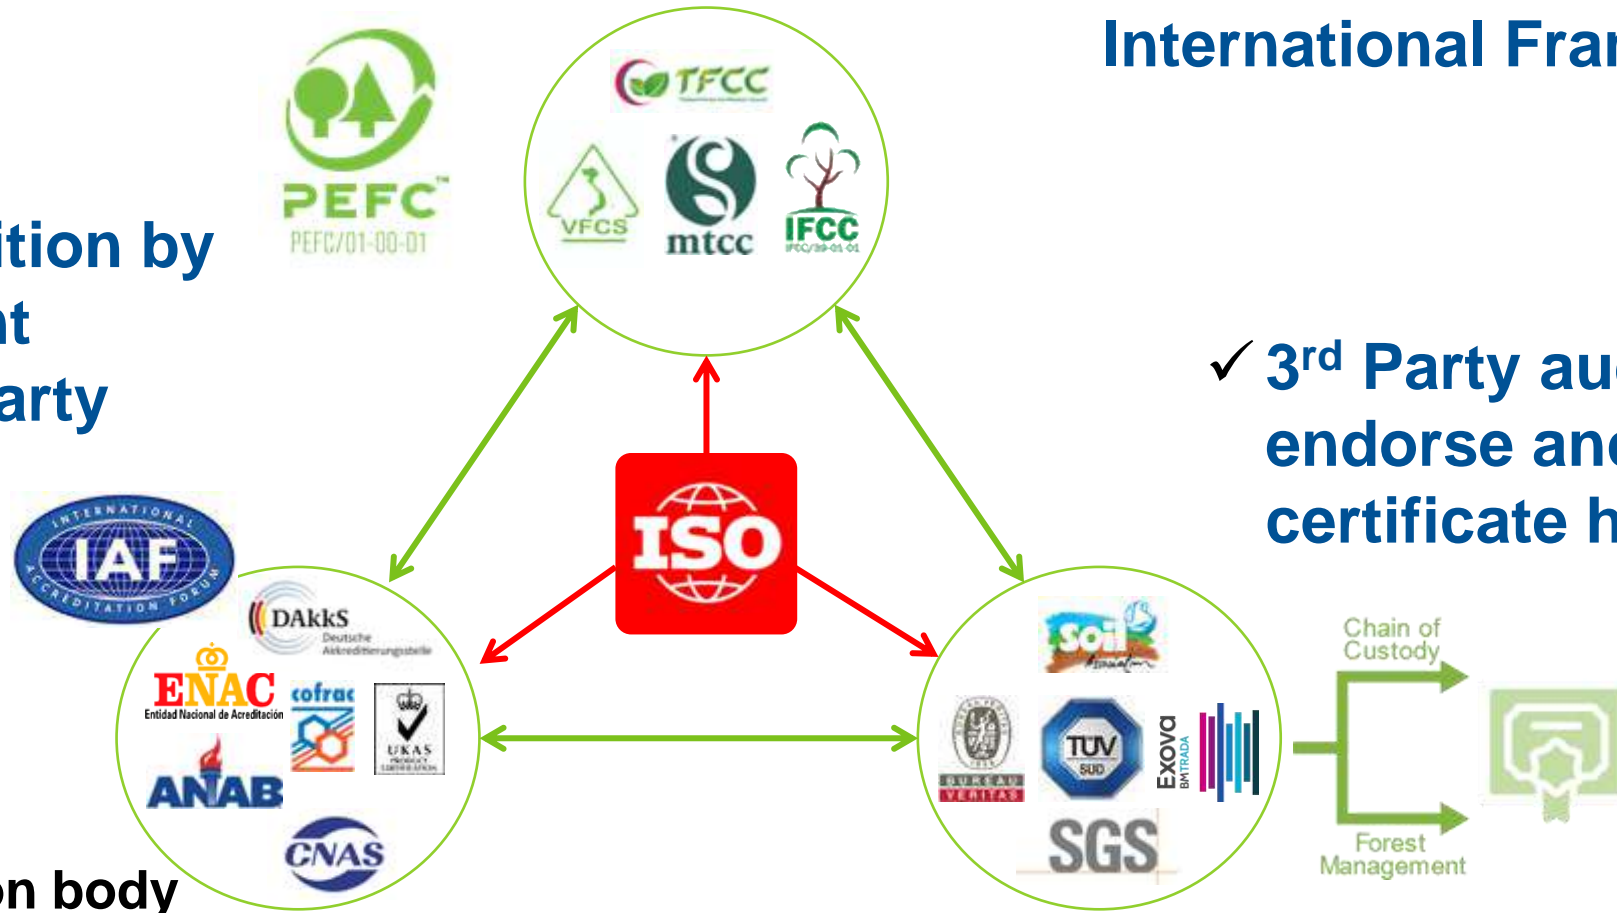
International Fra

ition by
nt
arty

PEFC
PEFC/01-00-01

TFCC
VFCS
mtcc
IFCC
IFCC/39-01-01

✓ 3$^{rd}$ Party au
endorse an
certificate h

ISO

INTERNATIONAL
IAF
ACCREDITATION FORUM

DAkkS
Deutsche
Akkreditierungsstelle
ENAC
Entidad Nacional de Acreditación
cofrac
UKAS
PRODUCT CERTIFICATION
ANAB
CNAS

Soil Association
BUREAU VERITAS
TÜV SÜD
Exova BMTRADA
SGS

Chain of Custody
Forest Management

on body